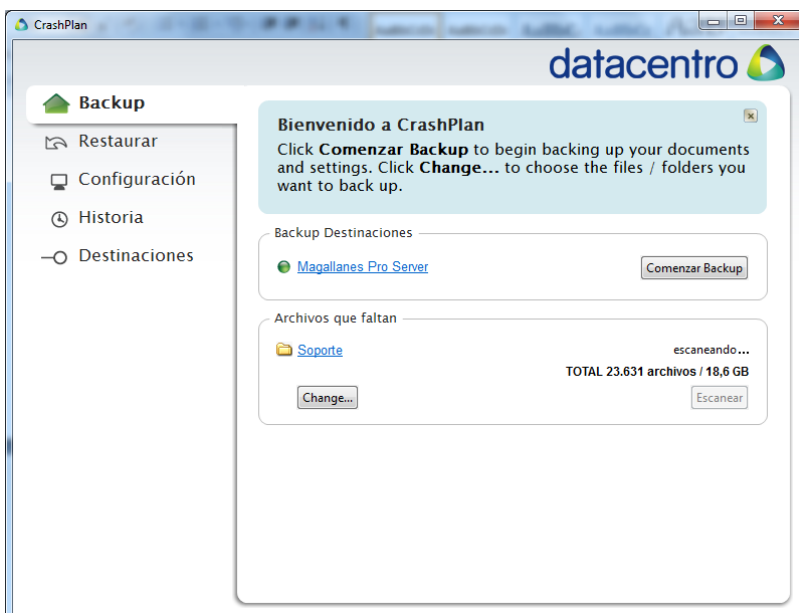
CrashPlan

datacentro

Backup
Restaurar
Configuración
Historia
Destinaciones

Bienvenido a CrashPlan
Click **Comenzar Backup** to begin backing up your documents and settings. Click **Change...** to choose the files / folders you want to back up.

Backup Destinaciones
Magallanes Pro Server
Comenzar Backup

Archivos que faltan
Soporte
escaneando...
TOTAL 23.631 archivos / 18,6 GB
Change...
Escanear